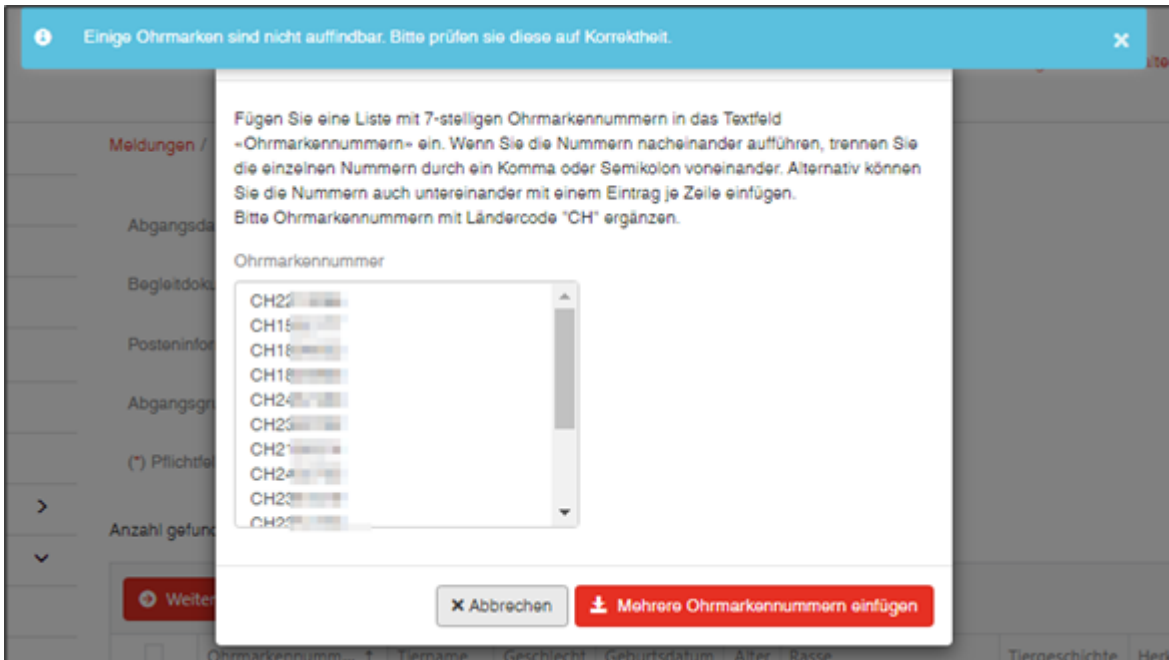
Einige Ohrmarken sind nicht auffindbar. Bitte prüfen sie diese auf Korrektheit.

×

Meldungen /

Abgangsda

Begleitdok

Posteninfor

Abgangsgr

(*) Pflichtfel

Anzahl gefun

Weiter

Ohrmarkennumm... Tiername Geschlecht Geburtsdatum Alter Rasse Tiergeschichte Her

Fügen Sie eine Liste mit 7-stelligen Ohrmarkennummern in das Textfeld «Ohrmarkennummern» ein. Wenn Sie die Nummern nacheinander aufführen, trennen Sie die einzelnen Nummern durch ein Komma oder Semikolon voneinander. Alternativ können Sie die Nummern auch untereinander mit einem Eintrag je Zeile einfügen.
Bitte Ohrmarkennummern mit Ländercode "CH" ergänzen.

Ohrmarkennummer

CH22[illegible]
CH15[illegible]
CH18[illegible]
CH18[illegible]
CH24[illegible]
CH23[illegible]
CH21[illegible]
CH24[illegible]
CH23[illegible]
CH2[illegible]

× Abbrechen

Mehrere Ohrmarkennummern einfügen